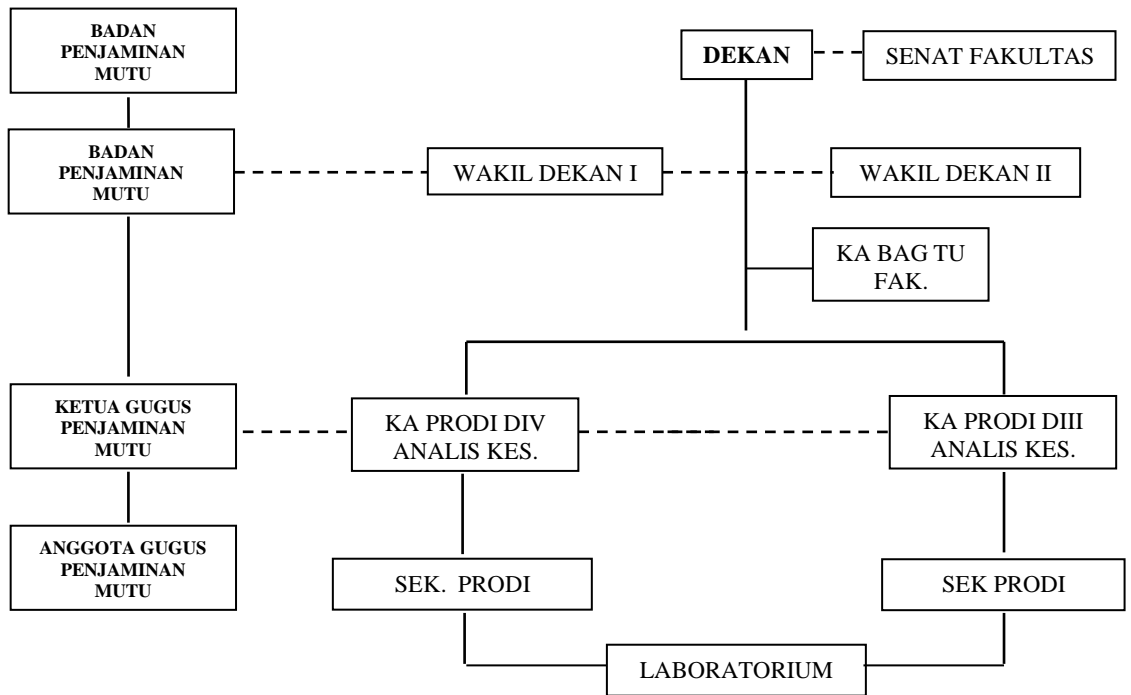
BADAN PENJAMINAN MUTU

DEKAN

SENAT FAKULTAS

BADAN PENJAMINAN MUTU

WAKIL DEKAN I

WAKIL DEKAN II

KA BAG TU FAK.

KETUA GUGUS PENJAMINAN MUTU

KA PRODI DIV ANALIS KES.

KA PRODI DIII ANALIS KES.

ANGGOTA GUGUS PENJAMINAN MUTU

SEK. PRODI

SEK PRODI

LABORATORIUM